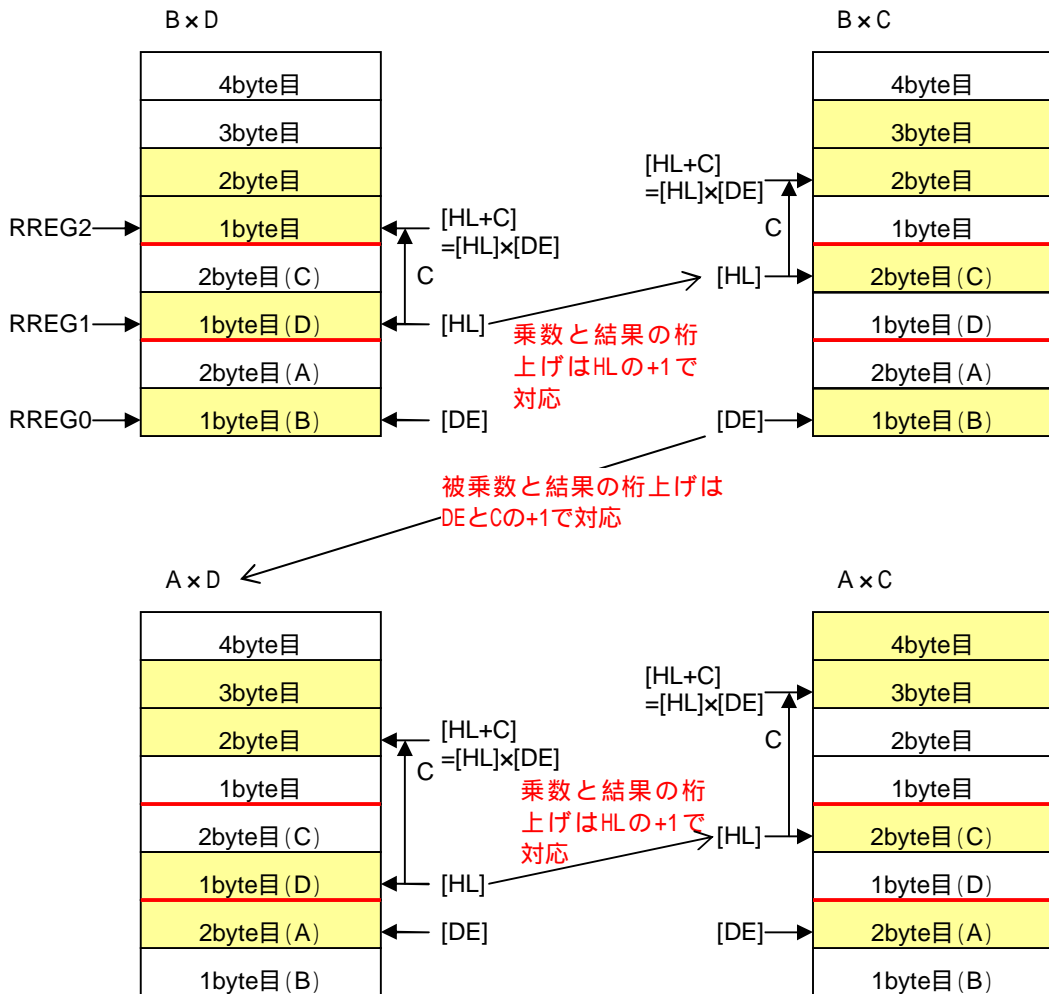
B×D

| 4byte目 |
|---|
| 3byte目 |
| 2byte目 |
| 1byte目 |
| 2byte目(C) |
| 1byte目(D) |
| 2byte目(A) |
| 1byte目(B) |

RREG2
RREG1
RREG0

[HL+C]
=[HL]×[DE]
C
[HL]
[DE]

乗数と結果の桁上げはHLの+1で対応

B×C

| 4byte目 |
|---|
| 3byte目 |
| 2byte目 |
| 1byte目 |
| 2byte目(C) |
| 1byte目(D) |
| 2byte目(A) |
| 1byte目(B) |

[HL+C]
=[HL]×[DE]
C
[HL]
[DE]

被乗数と結果の桁上げはDEとCの+1で対応

A×D

| 4byte目 |
|---|
| 3byte目 |
| 2byte目 |
| 1byte目 |
| 2byte目(C) |
| 1byte目(D) |
| 2byte目(A) |
| 1byte目(B) |

[HL+C]
=[HL]×[DE]
C
[HL]
[DE]

乗数と結果の桁上げはHLの+1で対応

A×C

| 4byte目 |
|---|
| 3byte目 |
| 2byte目 |
| 1byte目 |
| 2byte目(C) |
| 1byte目(D) |
| 2byte目(A) |
| 1byte目(B) |

[HL+C]
=[HL]×[DE]
C
[HL]
[DE]